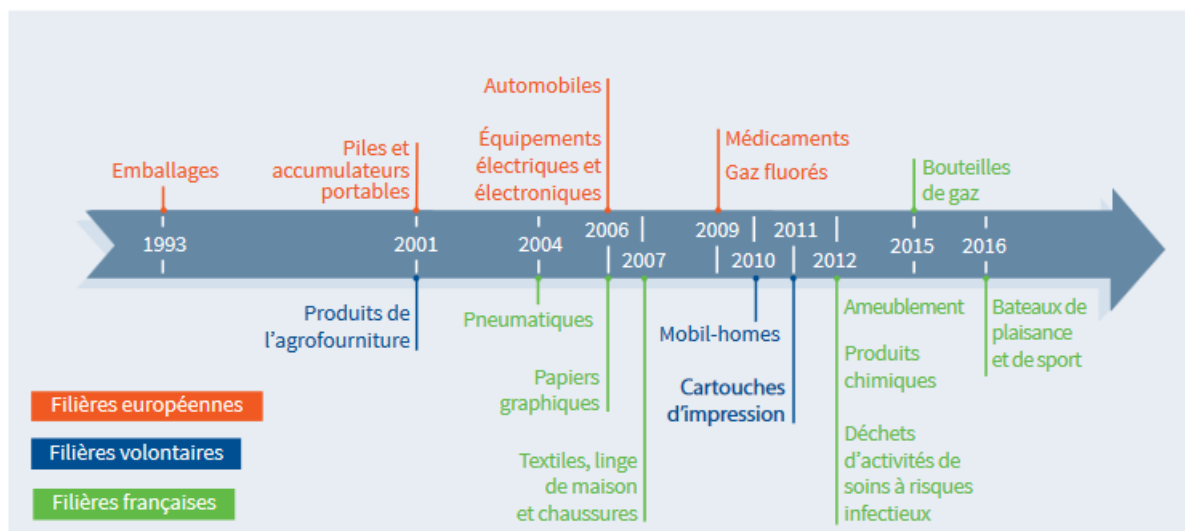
Automobiles

Équipements électriques et électroniques

Médicaments

Gaz fluorés

Emballages

Piles et accumulateurs portables

Bouteilles de gaz

1993

2001

2004

2006

2007

2009

2010

2011

2012

2015

2016

Produits de l'agrofourniture

Pneumatiques

Mobil-homes

Ameublement

Bateaux de plaisance et de sport

Produits chimiques

Papiers graphiques

Cartouches d'impression

Déchets d'activités de soins à risques infectieux

Textiles, linge de maison et chaussures

Filières européennes

Filières volontaires

Filières françaises